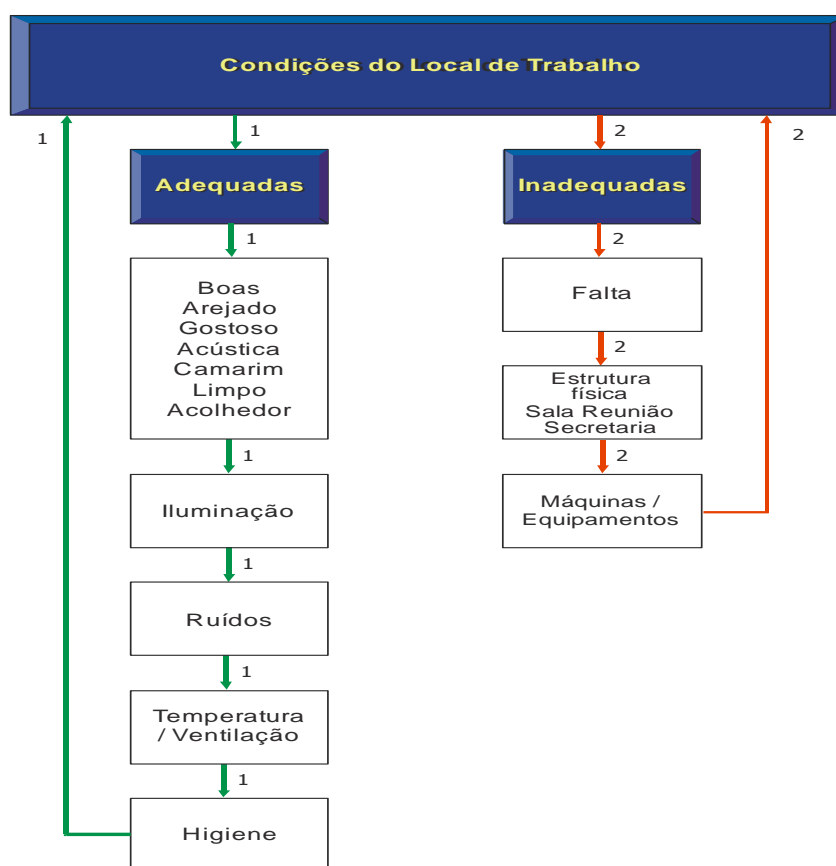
Condições do Local de Trabalho

1

1

2

2

Adequadas

Inadequadas

1

2

Boas
Arejado
Gostoso
Acústica
Camarim
Limpo
Acolhedor

Falta

2

Estrutura física
Sala Reunião
Secretaria

1

2

Iluminação

Máquinas / Equipamentos

1

Ruídos

1

Temperatura / Ventilação

1

Higiene